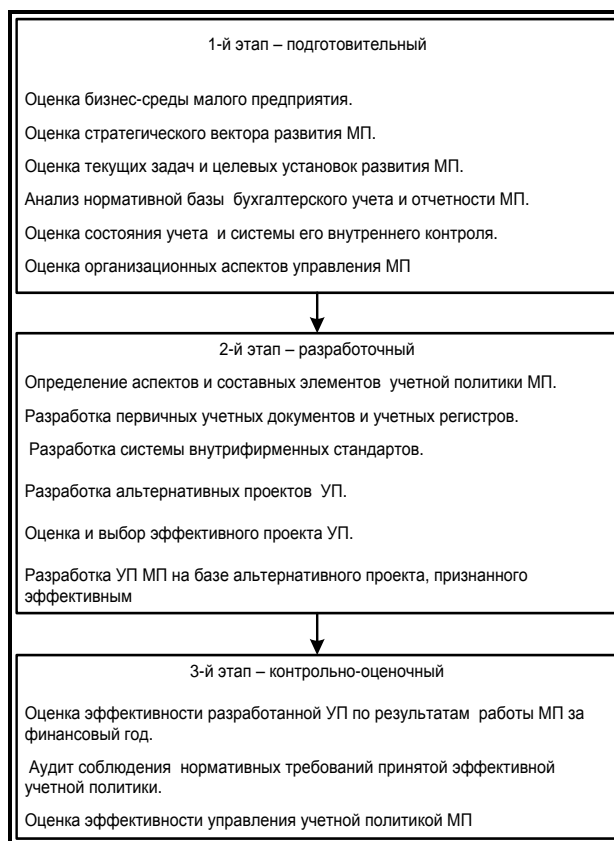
1-й этап – подготовительный

Оценка бизнес-среды малого предприятия.

Оценка стратегического вектора развития МП.

Оценка текущих задач и целевых установок развития МП.

Анализ нормативной базы бухгалтерского учета и отчетности МП.

Оценка состояния учета и системы его внутреннего контроля.

Оценка организационных аспектов управления МП

2-й этап – разработочный

Определение аспектов и составных элементов учетной политики МП.

Разработка первичных учетных документов и учетных регистров.

Разработка системы внутрифирменных стандартов.

Разработка альтернативных проектов УП.

Оценка и выбор эффективного проекта УП.

Разработка УП МП на базе альтернативного проекта, признанного эффективным

3-й этап – контрольно-оценочный

Оценка эффективности разработанной УП по результатам работы МП за финансовый год.

Аудит соблюдения нормативных требований принятой эффективной учетной политики.

Оценка эффективности управления учетной политикой МП